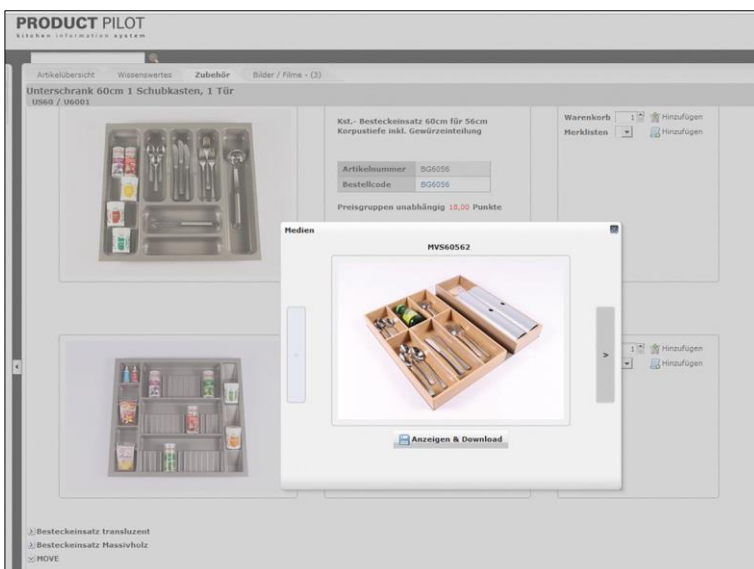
PRODUCT PILOT
kitchen information system

Artikelübersicht Wissenswertes Zubehör Bilder / Filme - (3)

Unterschrank 60cm 1 Schubkasten, 1 Tür
US60 / U6001

Kst.- Besteckeinsatz 60cm für 56cm Korpustiefe inkl. Gewürzeinteilung

| Artikelnummer | BG6056 |
|---|---|
| Bestellcode | BG6056 |

Preisgruppen unabhängig 18,00 Punkte

Warenkorb 1 Hinzufügen
Merklisten Hinzufügen

Medien
MVS60562
>
Anzeigen & Download

1 Hinzufügen
Hinzufügen

Besteckeinsatz transluzent
Besteckeinsatz Massivholz
MOVE